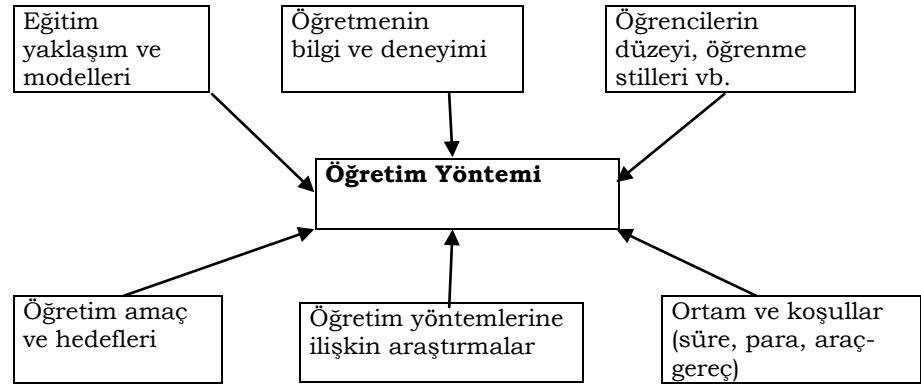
Eğitim yaklaşım ve modelleri

Öğretmenin bilgi ve deneyimi

Öğrencilerin düzeyi, öğrenme stilleri vb.

**Öğretim Yöntemi**

Öğretim amaç ve hedefleri

Öğretim yöntemlerine ilişkin araştırmalar

Ortam ve koşullar (süre, para, araç-gereç)